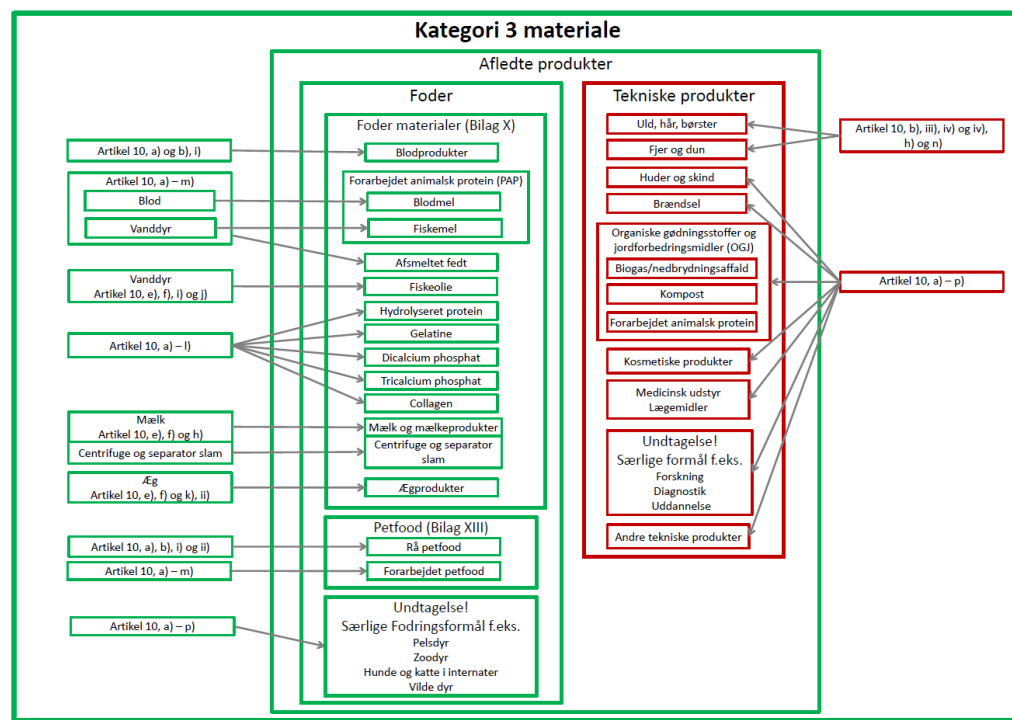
Kategori 3 materiale

Afledte produkter

Foder

Foder materialer (Bilag X)

Artikel 10, a) og b), i)

Blodprodukter

Artikel 10, a) – m)

Blod

Vanddyr

Forarbejdet animalsk protein (PAP)

Blodmel

Fiskemel

Afsmeltet fedt

Vanddyr
Artikel 10, e), f), i) og j)

Fiskeolie

Hydrolyseret protein

Gelatine

Artikel 10, a) – l)

Dicalcium phosphat

Tricalcium phosphat

Collagen

Mælk
Artikel 10, e), f) og h)

Mælk og mælkeprodukter

Centrifuge og separator slam

Centrifuge og separator slam

Æg
Artikel 10, e), f) og k), ii)

Ægprodukter

Petfood (Bilag XIII)

Artikel 10, a), b), i) og ii)

Rå petfood

Artikel 10, a) – m)

Forarbejdet petfood

Artikel 10, a) – p)

Undtagelse!
Særlige Fodringsformål f.eks.
Pelsdyr
Zoodyr
Hunde og katte i internater
Vilde dyr

Tekniske produkter

Uld, hår, børster

Fjer og dun

Artikel 10, b), iii), iv) og iv), h) og n)

Huder og skind

Brændsel

Organiske gødningsstoffer og jordforbedringsmidler (OGJ)

Biogas/nedbrydningsaffald

Kompost

Forarbejdet animalsk protein

Artikel 10, a) – p)

Kosmetiske produkter

Medicinsk udstyr
Lægemidler

Undtagelse!
Særlige formål f.eks.
Forskning
Diagnostik
Uddannelse

Andre tekniske produkter